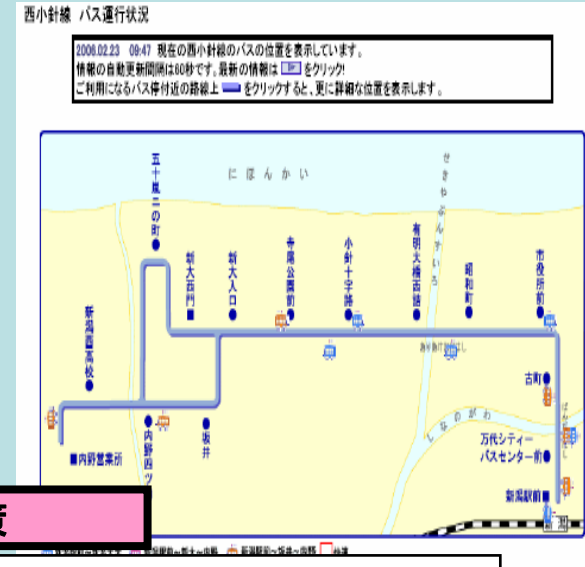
西小針線 バス運行状況

2006.02.23 09:47 現在の西小針線のバスの位置を表示しています。
情報の自動更新間隔は60秒です。最新の情報は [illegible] をクリック!
ご利用になるバス停付近の路線上 をクリックすると、更に詳細な位置を表示します。

にほんかい

せきやぶんすいろ

しなのがわ

五十嵐三の町

新大西門

新大入口

寺尾公園前

小針十字路

有明大橋西詰

昭和町

市役所前

新潟西高校

内野西ツ

坂井

内野営業所

古町

万代シティーバスセンター前

新潟駅前

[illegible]